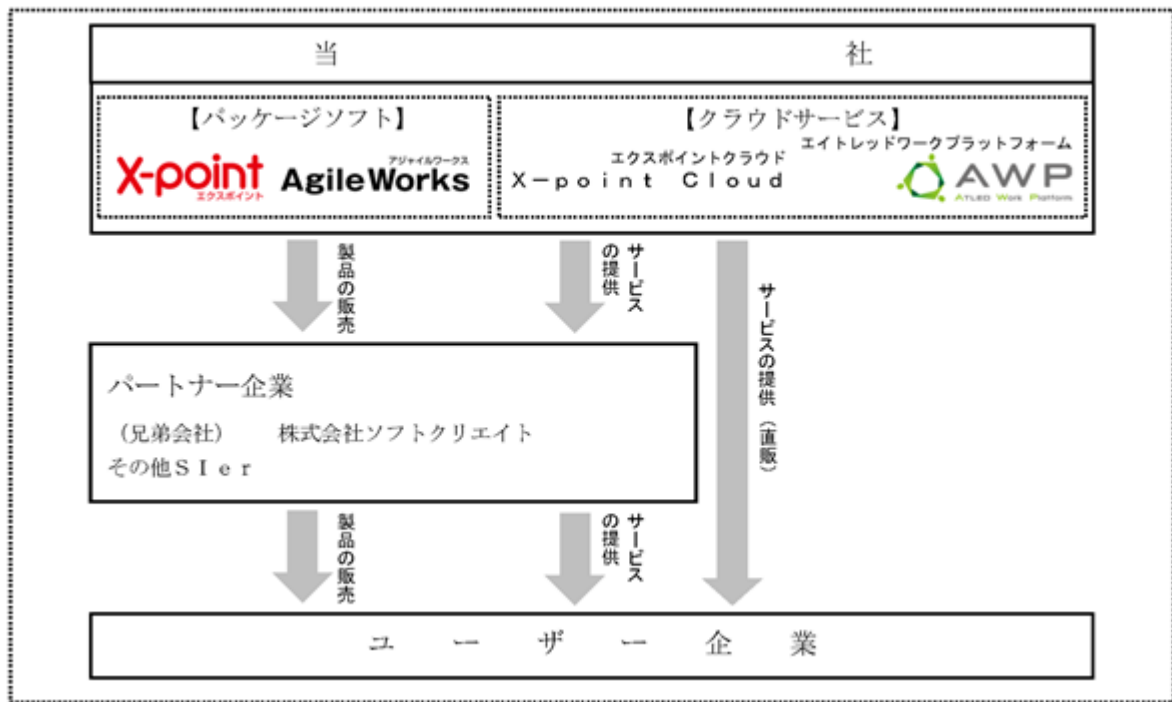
当　社

【パッケージソフト】

X-point エクスポイント

アジャイルワークス
AgileWorks

【クラウドサービス】

エクスポイントクラウド
X－point Cloud

エイトレッドワークプラットフォーム
AWP
ATLED Work Platform

製品の販売

サービスの提供

サービスの提供（直販）

パートナー企業

（兄弟会社）　株式会社ソフトクリエイト

その他ＳＩｅｒ

製品の販売

サービスの提供

ユ　ー　ザ　ー　企　業